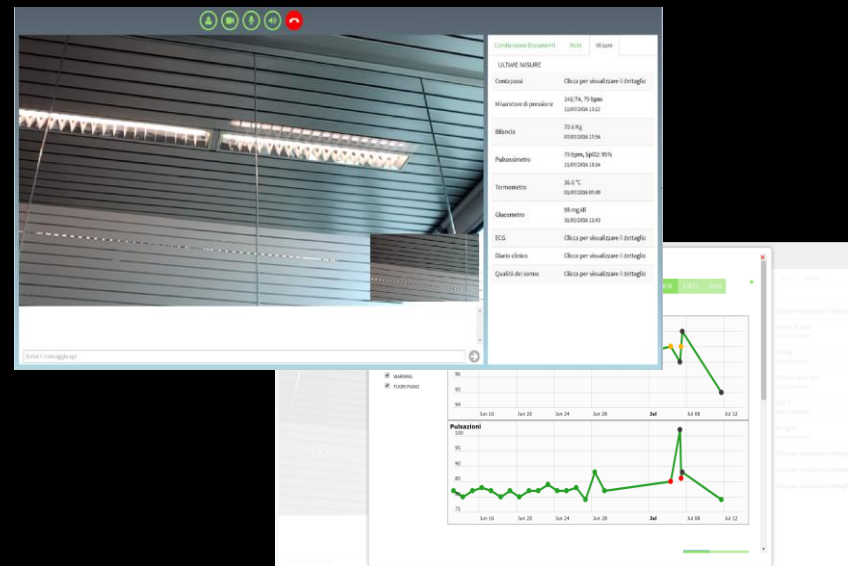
Condivisione Documenti | Note | Misure

ULTIME MISURE

| | |
|---|---|
| Contapassi | Clicca per visualizzare il dettaglio |
| Misuratore di pressione | 141/74, 79 bpm 12/07/2016 13:22 |
| Bilancia | 70.6 Kg 07/07/2016 15:56 |
| Pulsossimetro | 79 bpm, SpO2: 95% 11/07/2016 15:54 |
| Termometro | 36.5 °C 01/07/2016 07:49 |
| Glucometro | 98 mg/dl 01/07/2016 12:43 |
| ECG | Clicca per visualizzare il dettaglio |
| Diario clinico | Clicca per visualizzare il dettaglio |
| Qualità del sonno | Clicca per visualizzare il dettaglio |

Scrivi il messaggio qui

WARNING
FUORI RANGE

96
95
94
Jun 16 Jun 20 Jun 24 Jun 28 Jul Jul 08 Jul 12

Pulsazioni
100
95
90
85
80
75
Jun 16 Jun 20 Jun 24 Jun 28 Jul Jul 08 Jul 12